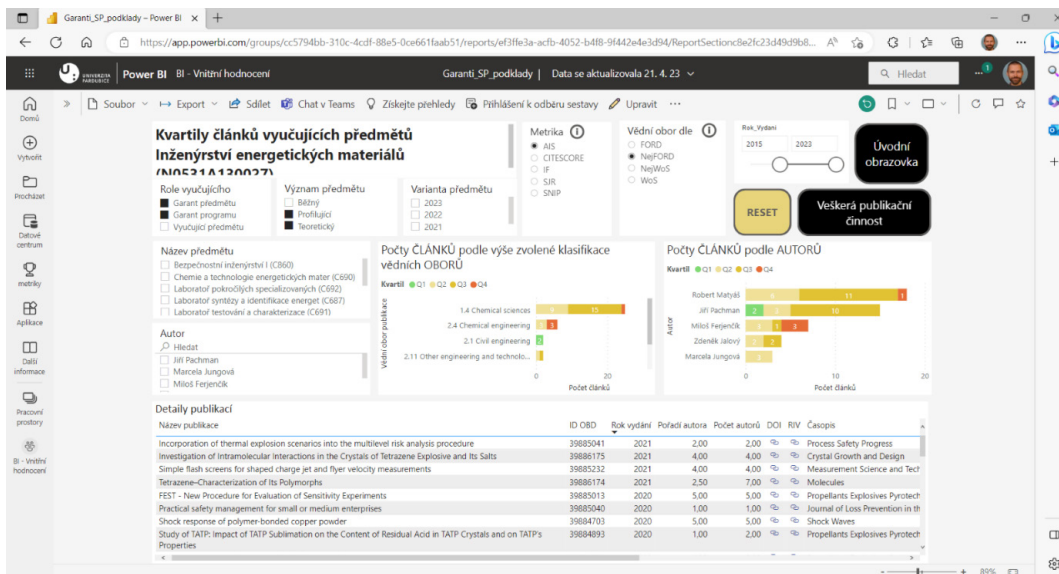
Garanti_SP_podklady – Power BI ×  +

https://app.powerbi.com/groups/cc5794bb-310c-4cdf-88e5-0ce661faab51/reports/ef3ffe3a-acfb-4052-b4f8-9f442e4e3d94/ReportSectionc8e2fc23d49d9b8...

Power BI  BI - Vnitřní hodnocení  Garanti_SP_podklady | Data se aktualizovala 21. 4. 23  Hledat

Domů
Vytvořit
Procházet
Datové centrum
metriky
Aplikace
Další informace
Pracovní prostory
BI - Vnitřní hodnocení

Soubor  Export  Sdílet  Chat v Teams  Získejte přehledy  Přihlášení k odběru sestavy  Upravit  ···

Kvartily článků vyučujících předmětů
Inženýrství energetických materiálů
(N0531A130027)

Metrika
AIS
CITESCORE
IF
SJR
SNIP

Vědní obor dle
FORD
NejFORD
NejWoS
WoS

Rok_Vydani
2015  2023

Úvodní obrazovka

RESET

Veškerá publikační činnost

Role vyučujícího
Garant předmětu
Garant programu
Vyučující předmětu

Význam předmětu
Běžný
Profilující
Teoretický

Varianta předmětu
2023
2022
2021

Název předmětu
Bezpečnostní inženýrství I (C860)
Chemie a technologie energetických mater (C690)
Laboratoř pokročilých specializovaných (C692)
Laboratoř syntézy a identifikace energet (C687)
Laboratoř testování a charakterizace (C691)

Autor
Hledat
Jiří Pachman
Marcela Jungová
Miloš Ferjenčík

Počty ČLÁNKŮ podle výše zvolené klasifikace vědních OBORŮ
Kvartil Q1 Q2 Q3 Q4
Vědní obor publikace
1.4 Chemical sciences 8 15
2.4 Chemical engineering 3 3
2.1 Civil engineering 2
2.11 Other engineering and technolo...
0 20
Počet článků

Počty ČLÁNKŮ podle AUTORŮ
Kvartil Q1 Q2 Q3 Q4
Autor
Robert Matyáš 9 11 1
Jiří Pachman 2 3 10
Miloš Ferjenčík 3 1 3
Zdeněk Jalový 3 2
Marcela Jungová 3
0 20
Počet článků

Detaily publikací
| Název publikace | ID OBD | Rok vydání | Pořadí autora | Počet autorů | DOI | RIV | Časopis |
|---|---|---|---|---|---|---|---|
| Incorporation of thermal explosion scenarios into the multilevel risk analysis procedure | 39885041 | 2021 | 2,00 | 2,00 | | | Process Safety Progress |
| Investigation of Intramolecular Interactions in the Crystals of Tetrazene Explosive and Its Salts | 39886175 | 2021 | 4,00 | 4,00 | | | Crystal Growth and Design |
| Simple flash screens for shaped charge jet and flyer velocity measurements | 39885232 | 2021 | 4,00 | 4,00 | | | Measurement Science and Tech |
| Tetrazene–Characterization of Its Polymorphs | 39886174 | 2021 | 2,50 | 7,00 | | | Molecules |
| FEST - New Procedure for Evaluation of Sensitivity Experiments | 39885013 | 2020 | 5,00 | 5,00 | | | Propellants Explosives Pyrotech |
| Practical safety management for small or medium enterprises | 39885040 | 2020 | 1,00 | 1,00 | | | Journal of Loss Prevention in th |
| Shock response of polymer-bonded copper powder | 39884703 | 2020 | 5,00 | 5,00 | | | Shock Waves |
| Study of TATP: Impact of TATP Sublimation on the Content of Residual Acid in TATP Crystals and on TATP's Properties | 39884893 | 2020 | 5,00 | 5,00 | | | Propellants Explosives Pyrotech |

89%